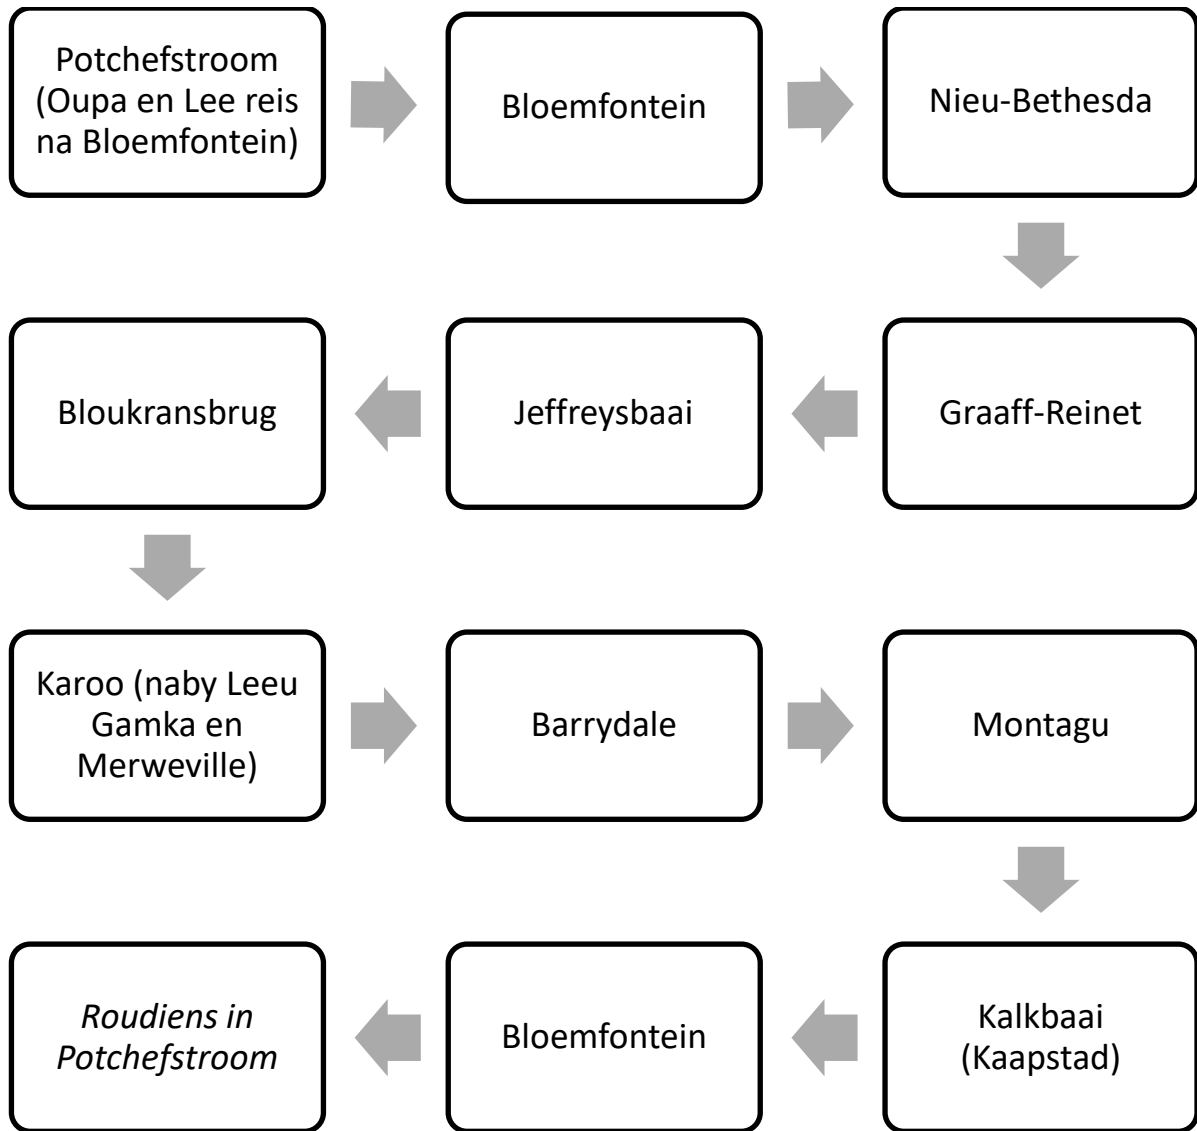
Potchefstroom (Oupa en Lee reis na Bloemfontein)

Bloemfontein

Nieu-Bethesda

Graaff-Reinet

Jeffreysbaai

Bloukransbrug

Karoo (naby Leeu Gamka en Merweville)

Barrydale

Montagu

Kalkbaai (Kaapstad)

Bloemfontein

*Roudiens in Potchefstroom*